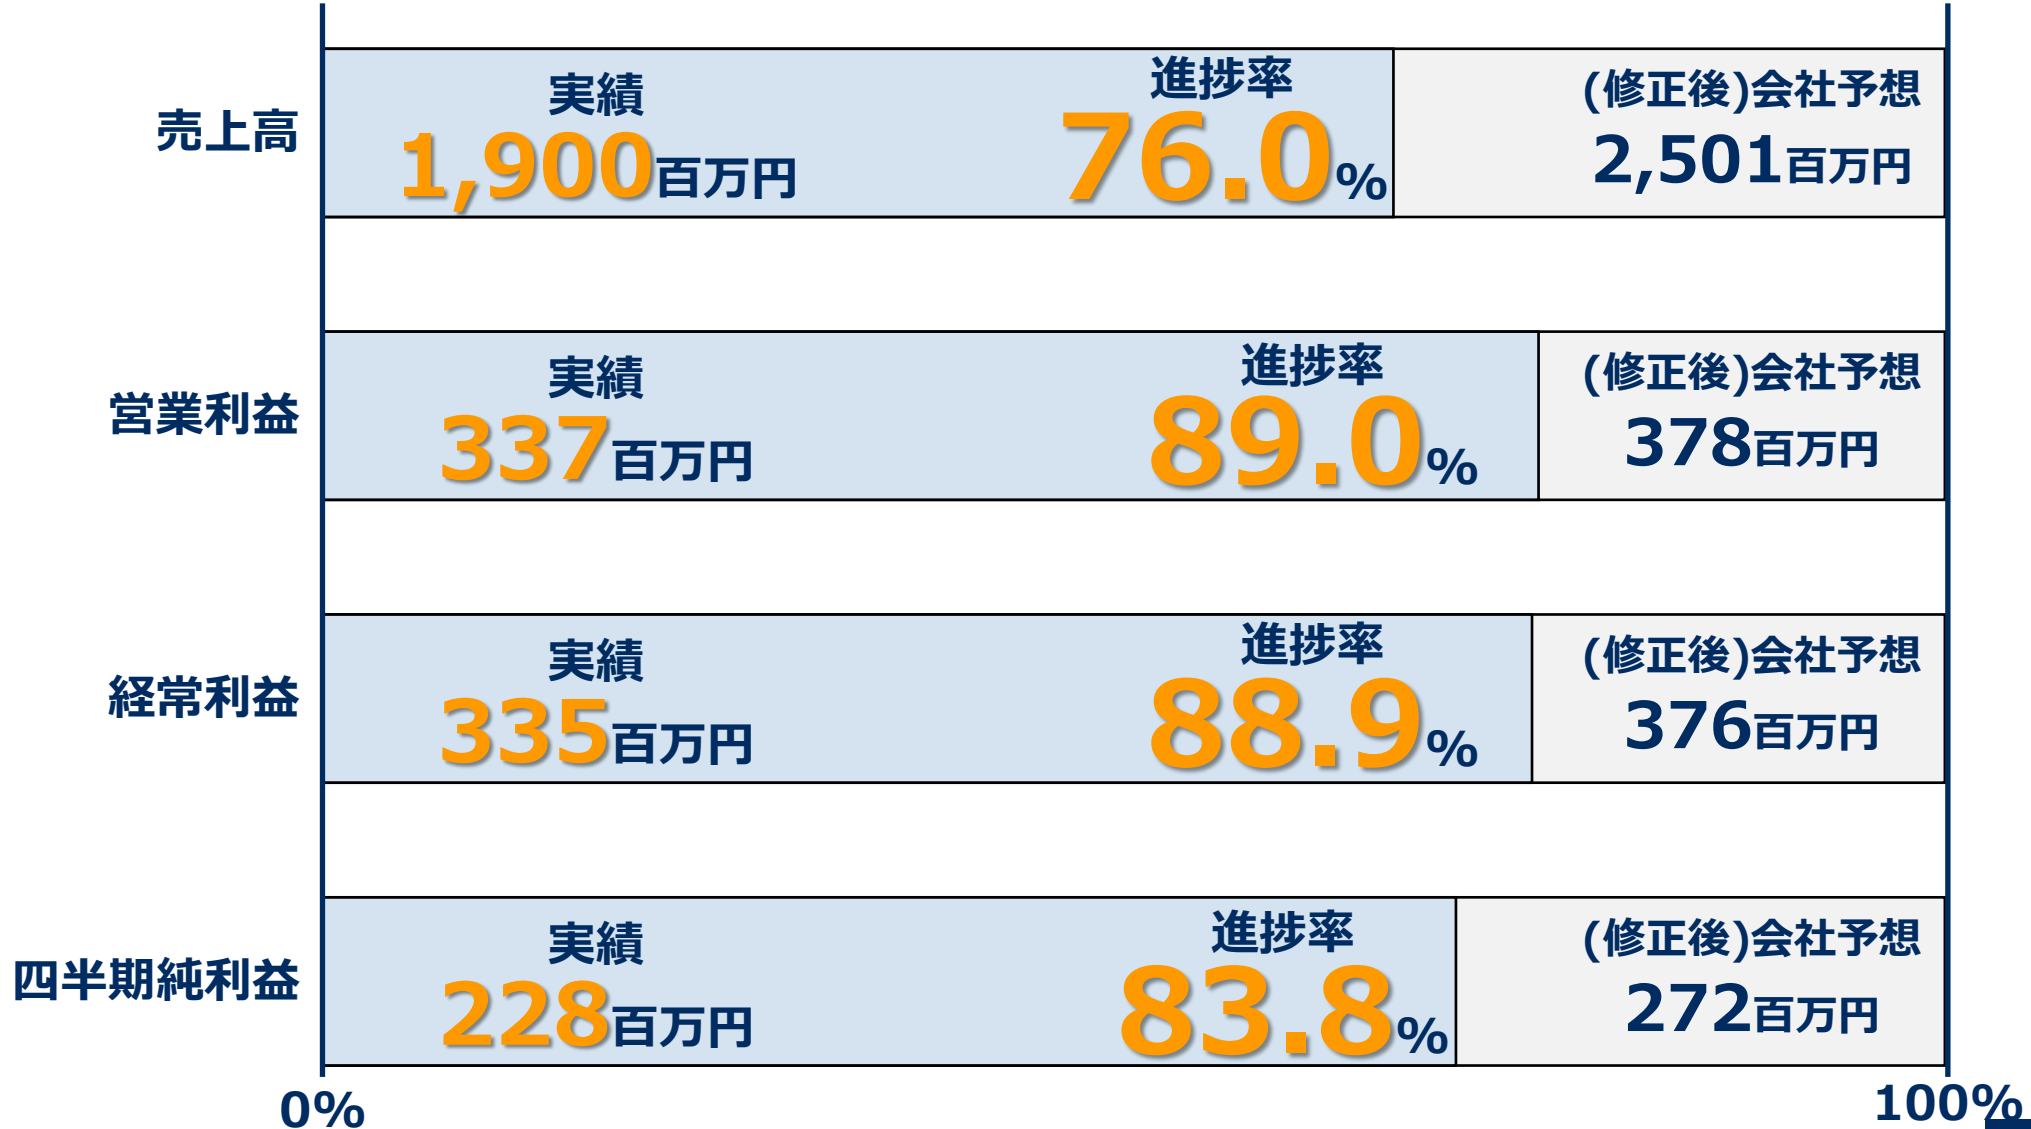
売上高

実績
1,900百万円

進捗率
76.0%

(修正後)会社予想
2,501百万円

営業利益

実績
337百万円

進捗率
89.0%

(修正後)会社予想
378百万円

経常利益

実績
335百万円

進捗率
88.9%

(修正後)会社予想
376百万円

四半期純利益

実績
228百万円

進捗率
83.8%

(修正後)会社予想
272百万円

0%

100%